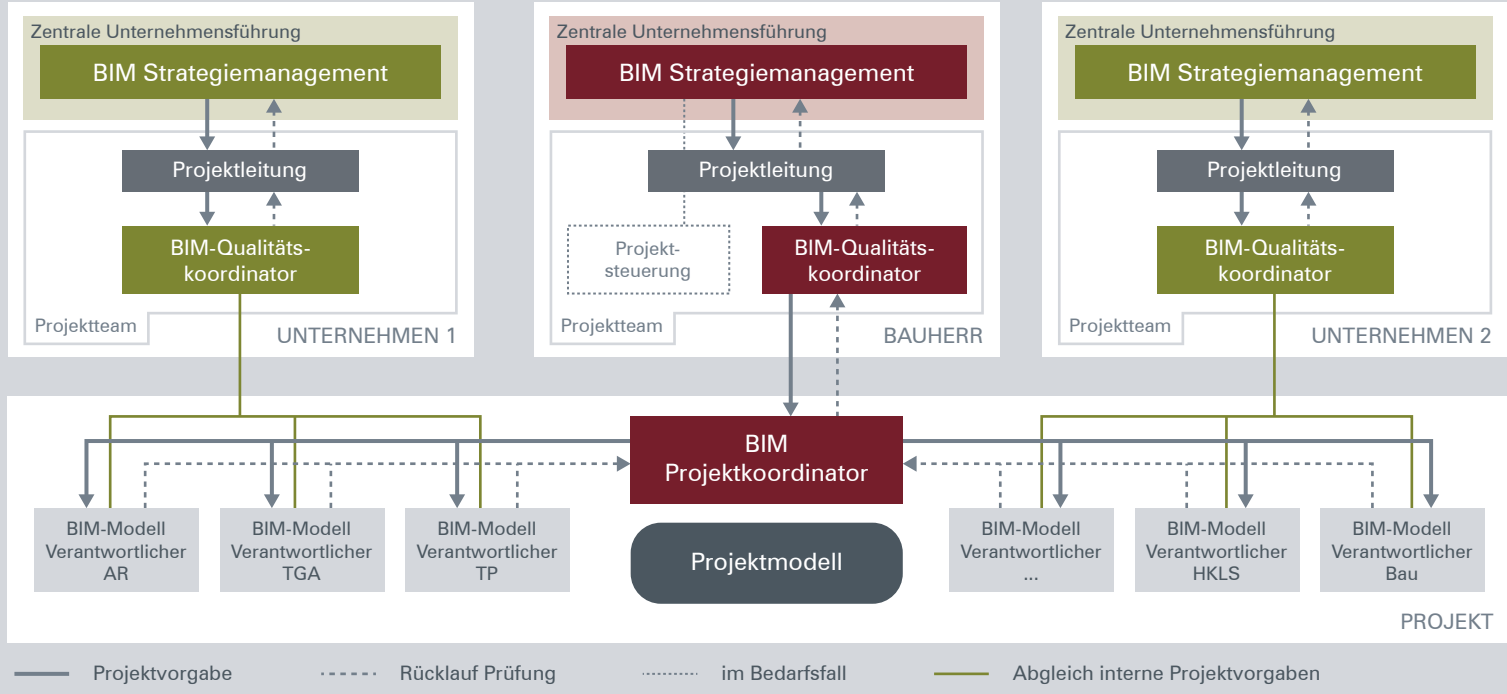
Zentrale Unternehmensführung
BIM Strategiemanagement
Projektleitung
BIM-Qualitätskoordinator
Projektteam
UNTERNEHMEN 1

Zentrale Unternehmensführung
BIM Strategiemanagement
Projektleitung
Projektsteuerung
BIM-Qualitätskoordinator
Projektteam
BAUHERR

Zentrale Unternehmensführung
BIM Strategiemanagement
Projektleitung
BIM-Qualitätskoordinator
Projektteam
UNTERNEHMEN 2

BIM Projektkoordinator

BIM-Modell Verantwortlicher AR
BIM-Modell Verantwortlicher TGA
BIM-Modell Verantwortlicher TP
Projektmodell
BIM-Modell Verantwortlicher ...
BIM-Modell Verantwortlicher HKLS
BIM-Modell Verantwortlicher Bau

PROJEKT

Projektvorgabe
Rücklauf Prüfung
im Bedarfsfall
Abgleich interne Projektvorgaben